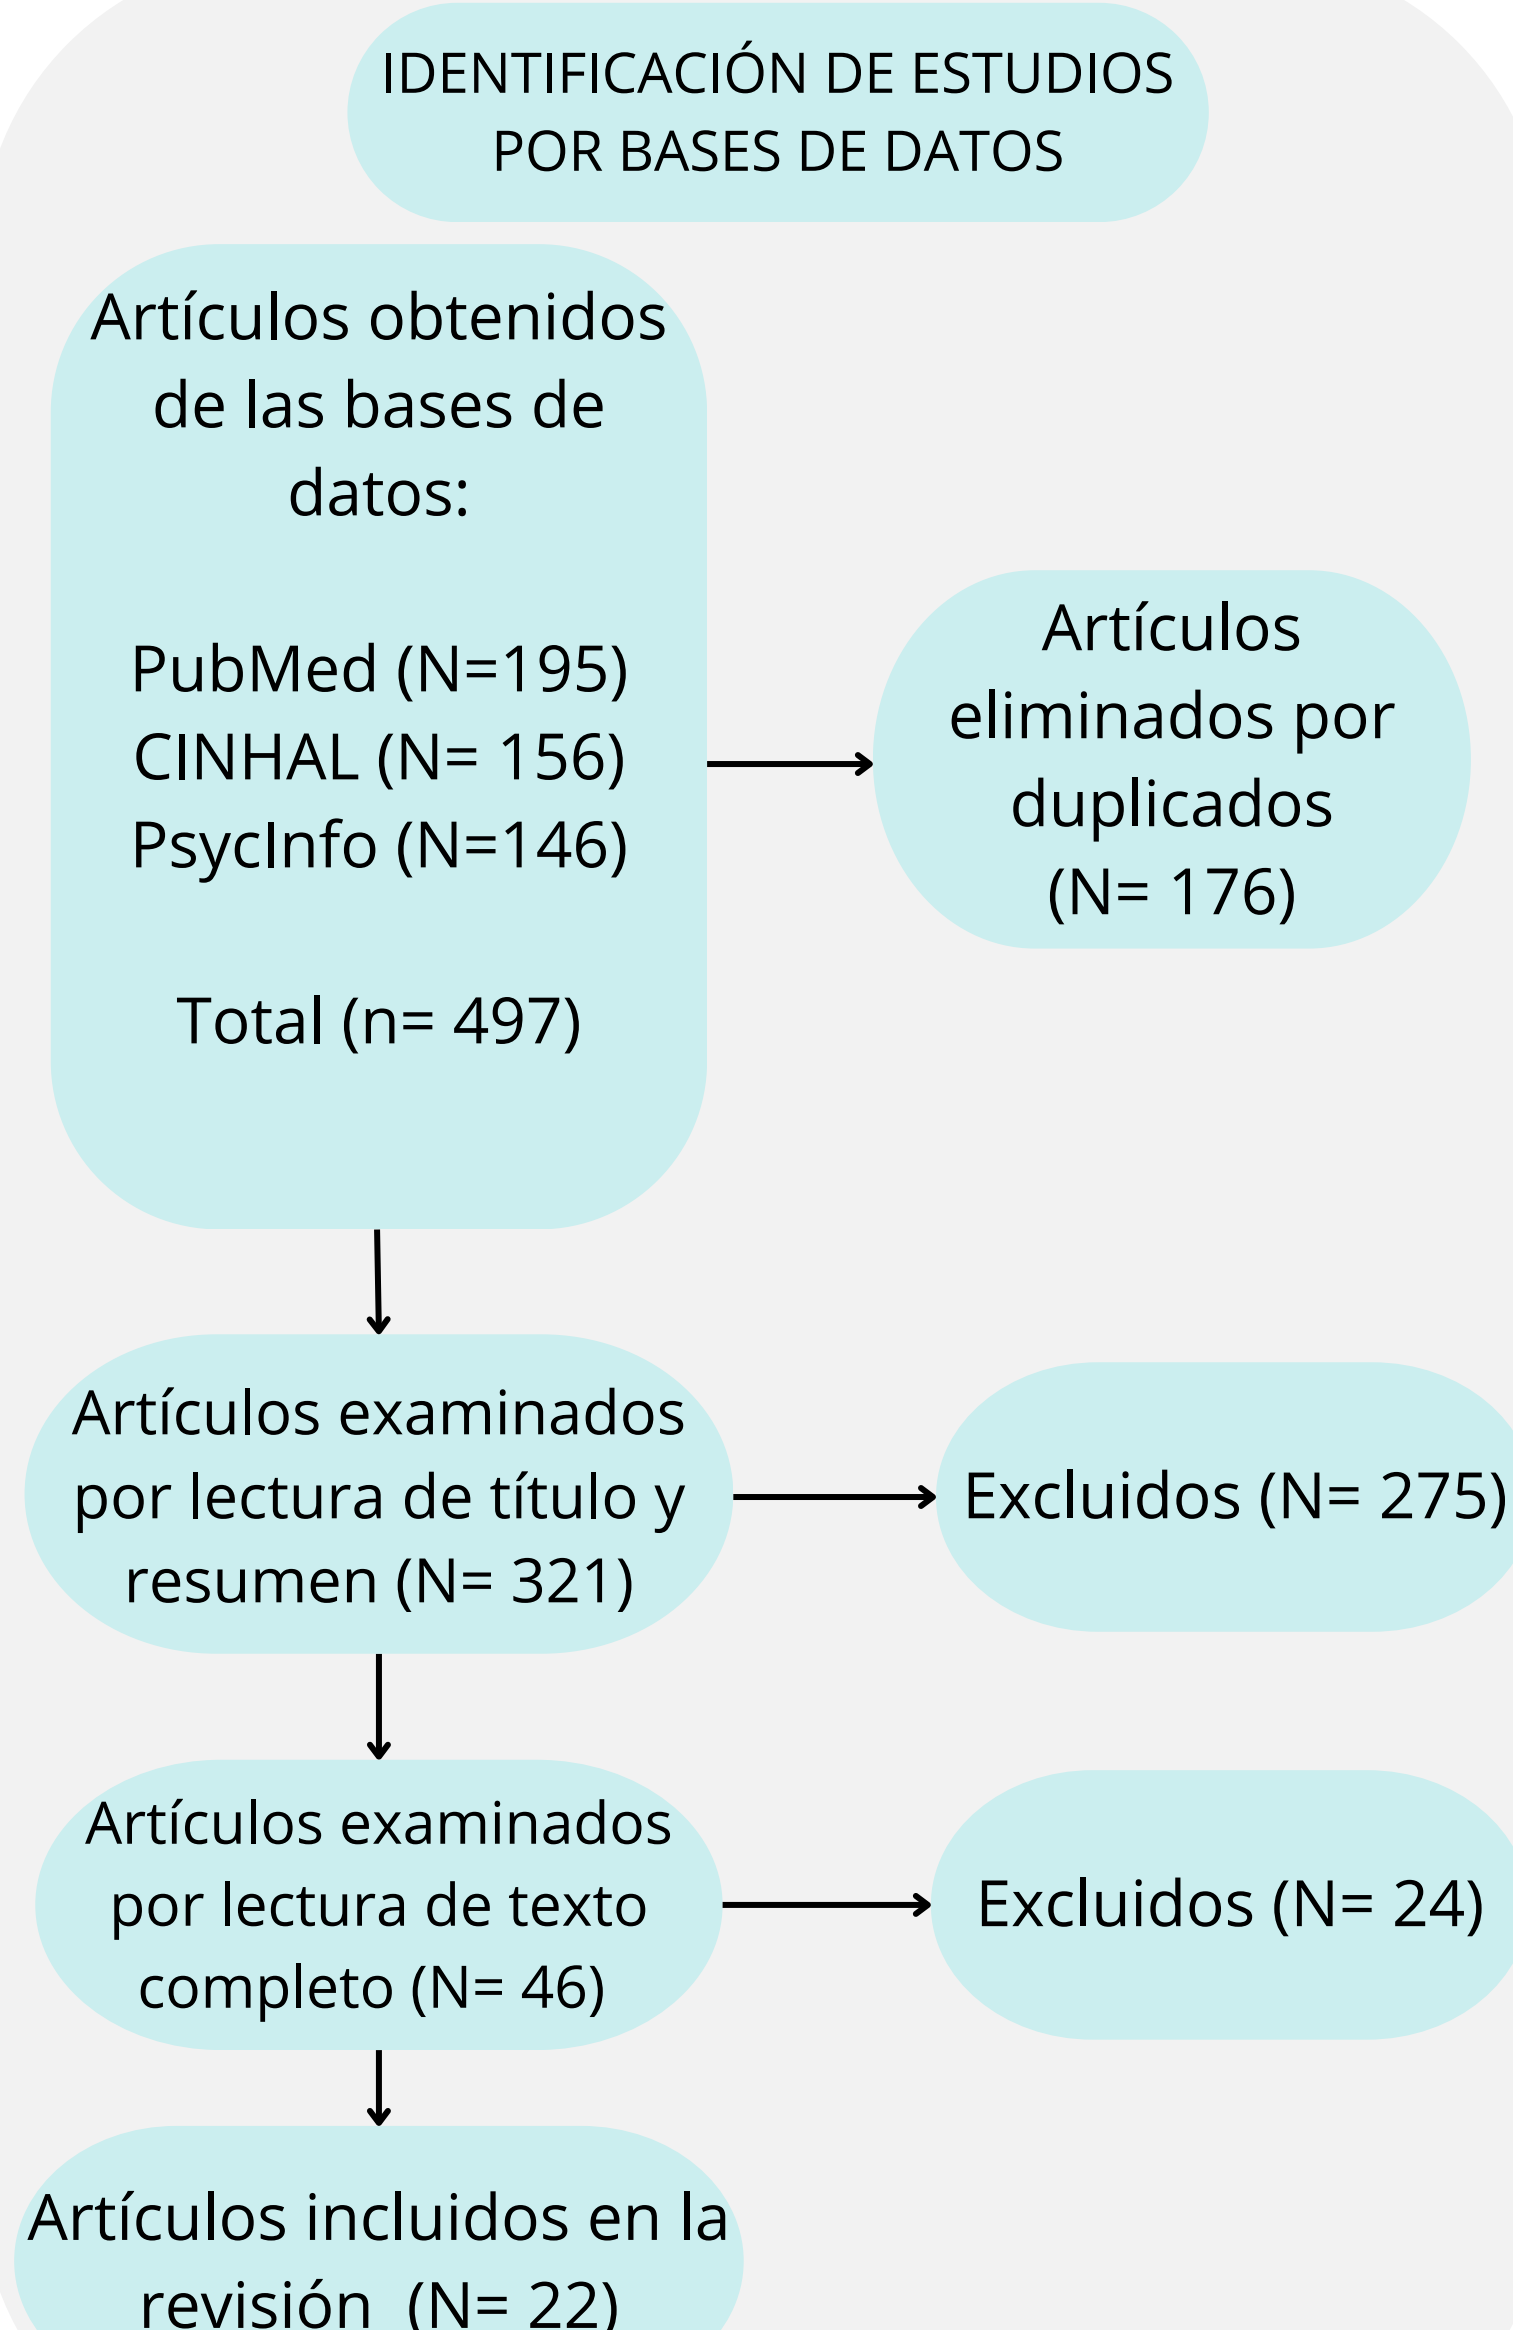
IDENTIFICACIÓN DE ESTUDIOS POR BASES DE DATOS

Artículos obtenidos de las bases de datos:

PubMed (N=195)
CINHAL (N= 156)
PsycInfo (N=146)

Total (n= 497)

Artículos eliminados por duplicados (N= 176)

Artículos examinados por lectura de título y resumen (N= 321)

Excluidos (N= 275)

Artículos examinados por lectura de texto completo (N= 46)

Excluidos (N= 24)

Artículos incluidos en la revisión (N= 22)